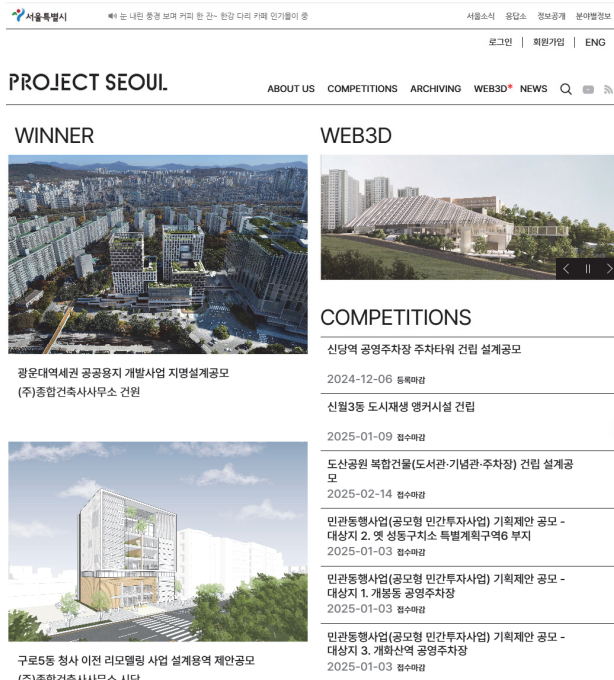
서울특별시

눈 내린 풍경 보며 커피 한 잔~ 한강 다리 카페 인기몰이 중

서울소식 응답소 정보공개 분야별정보

로그인 | 회원가입 | ENG

PROJECT SEOUL

ABOUT US COMPETITIONS ARCHIVING WEB3D* NEWS

WINNER

광운대역세권 공공용지 개발사업 지명설계공모
(주)종합건축사사무소 건원

구로5동 청사 이전 리모델링 사업 설계용역 제안공모
(주)종합건축사사무소 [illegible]

WEB3D

COMPETITIONS

신당역 공영주차장 주차타워 건립 설계공모
2024-12-06 등록마감

신월3동 도시재생 앵커시설 건립
2025-01-09 접수마감

도산공원 복합건물(도서관·기념관·주차장) 건립 설계공모
2025-02-14 접수마감

민관동행사업(공모형 민간투자사업) 기획제안 공모 - 대상지 2. 옛 성동구치소 특별계획구역6 부지
2025-01-03 접수마감

민관동행사업(공모형 민간투자사업) 기획제안 공모 - 대상지 1. 개봉동 공영주차장
2025-01-03 접수마감

민관동행사업(공모형 민간투자사업) 기획제안 공모 - 대상지 3. 개화산역 공영주차장
2025-01-03 접수마감